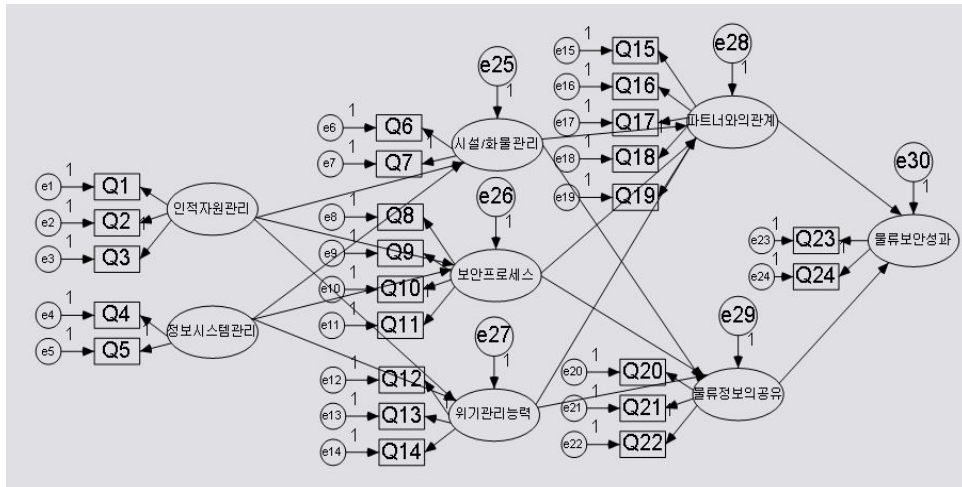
e25
1
e28
1
e30
1
e26
1
e27
1
e29
1

e1 1 Q1
e2 1 Q2
e3 1 Q3
e4 1 Q4
e5 1 Q5
e6 1 Q6
e7 1 Q7
e8 1 Q8
e9 1 Q9
e10 1 Q10
e11 1 Q11
e12 1 Q12
e13 1 Q13
e14 1 Q14
e15 1 Q15
e16 1 Q16
e17 1 Q17
e18 1 Q18
e19 1 Q19
e20 1 Q20
e21 1 Q21
e22 1 Q22
e23 1 Q23
e24 1 Q24

인적자원관리
정보시스템관리
시설/화물관리
보안프로세스
위기관리능력
파트너와의관계
물류정보의공유
물류보안성과